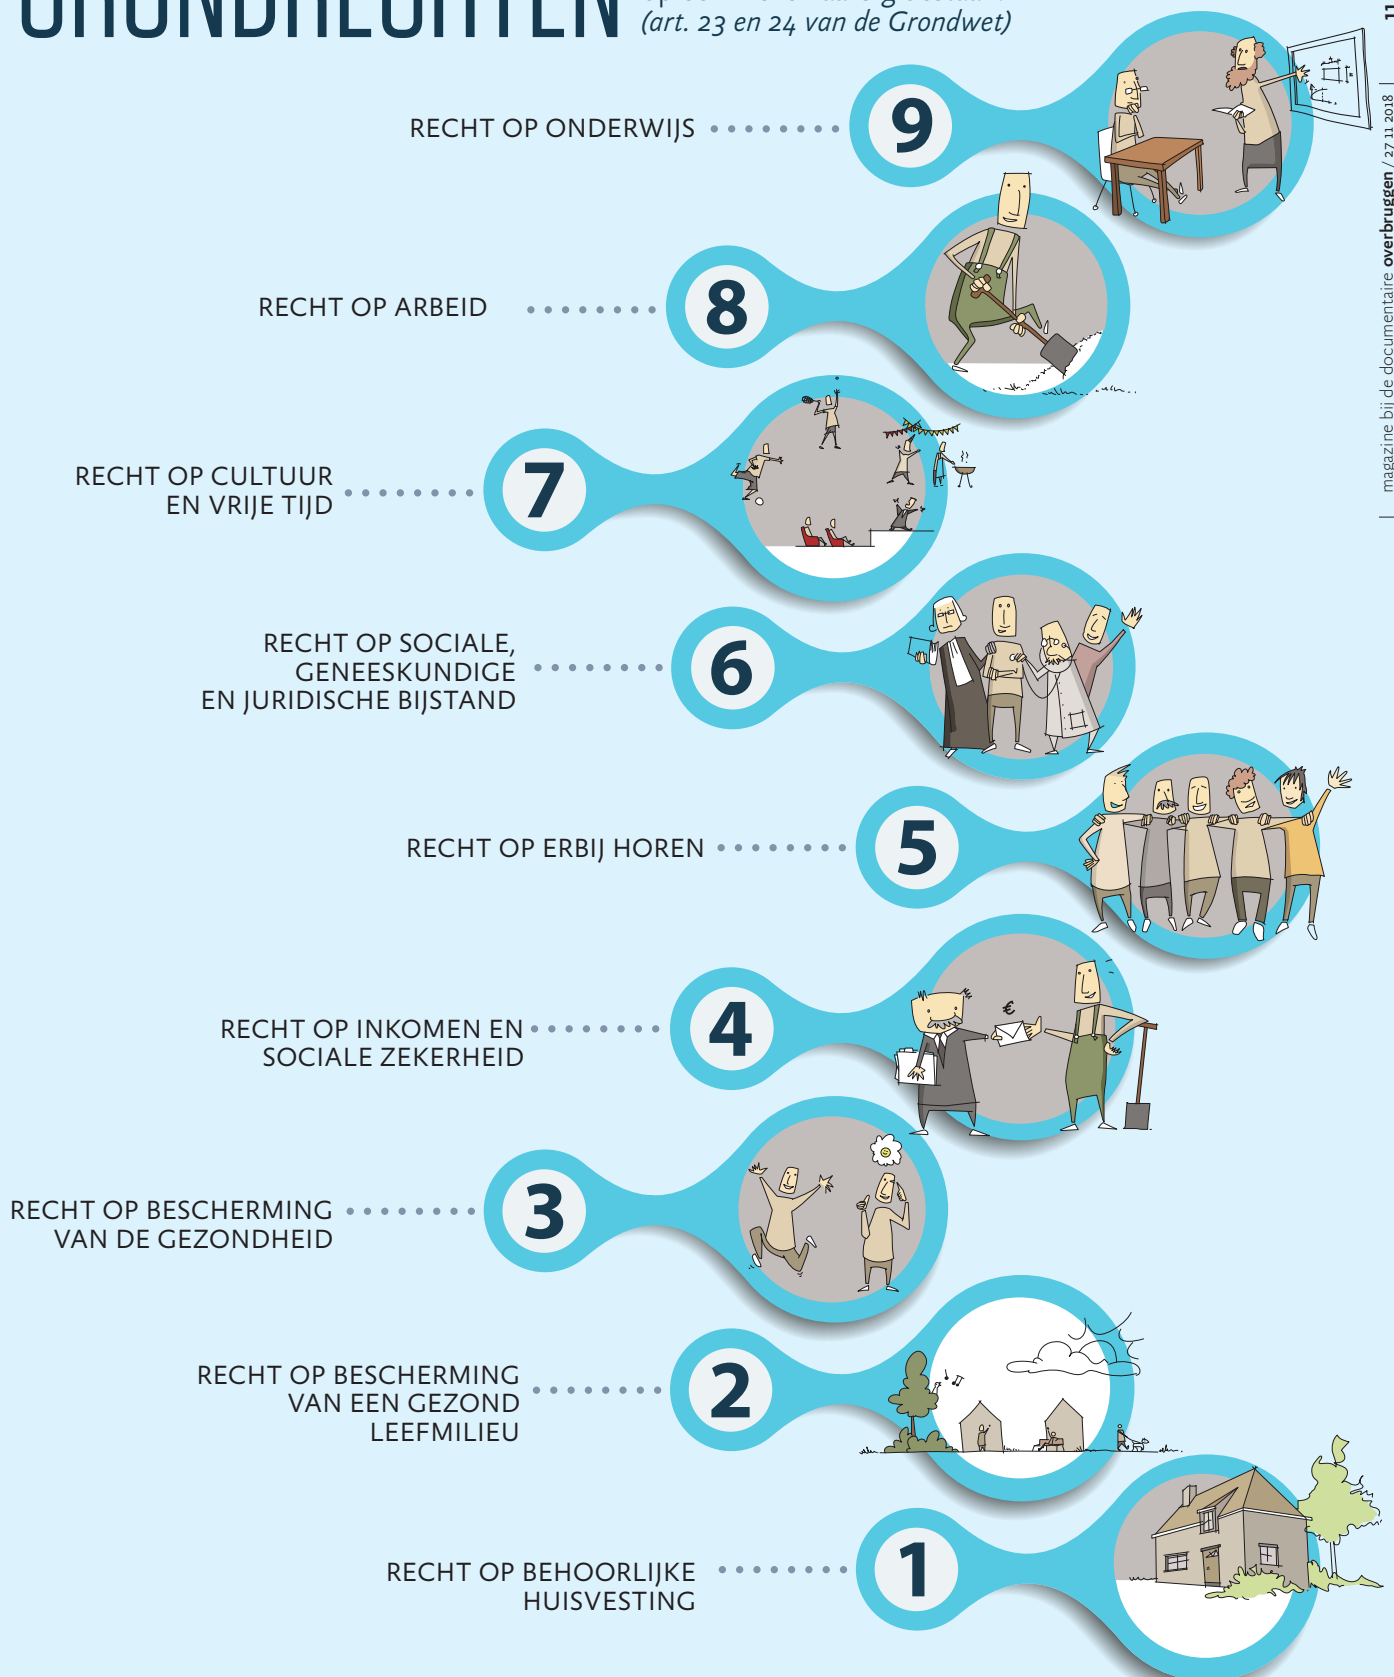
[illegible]
(art. 23 en 24 van de Grondwet)

magazine bij de documentaire overbruggen / 27 11 2018 | 11

RECHT OP ONDERWIJS
9

RECHT OP ARBEID
8

RECHT OP CULTUUR EN VRIJE TIJD
7

RECHT OP SOCIALE, GENEESKUNDIGE EN JURIDISCHE BIJSTAND
6

RECHT OP ERBIJ HOREN
5

RECHT OP INKOMEN EN SOCIALE ZEKERHEID
4

€

RECHT OP BESCHERMING VAN DE GEZONDHEID
3

RECHT OP BESCHERMING VAN EEN GEZOND LEEFMILIEU
2

RECHT OP BEHOORLIJKE HUISVESTING
1